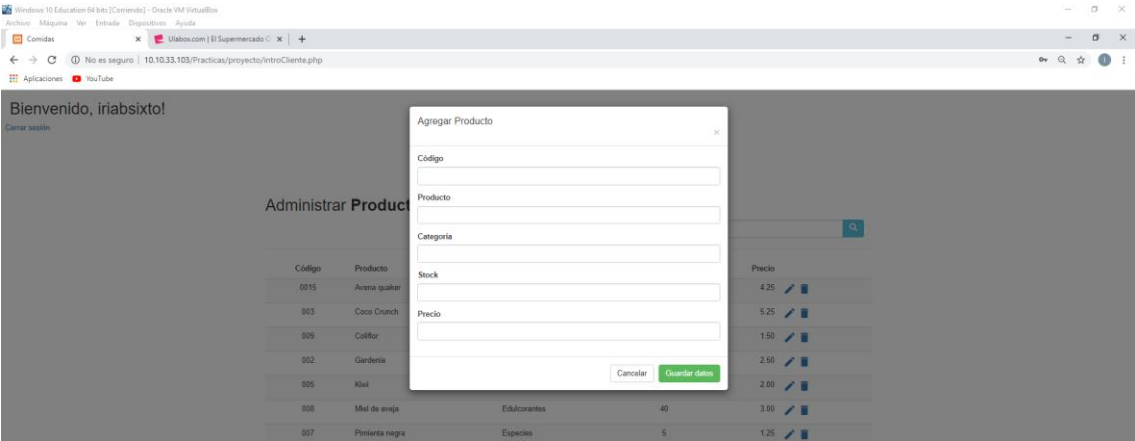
Windows 10 Education 64 bits [Corriendo] - Oracle VM VirtualBox
Archivo Máquina Ver Entrada Dispositivos Ayuda

Comidas ×
Ulabox.com | El Supermercado O ×
+

No es seguro | 10.10.33.103/Practicas/proyecto/introCliente.php

Aplicaciones YouTube

Bienvenido, iriabsixto!
Cerrar sesión

Administrar Product

| Código | Producto | | | Precio |
|---|---|---|---|---|
| 0015 | Avena quaker | | | 4.25 |
| 003 | Coco Crunch | | | 5.25 |
| 009 | Coliflor | | | 1.50 |
| 002 | Gardenia | | | 2.50 |
| 005 | Kiwi | | | 2.00 |
| 008 | Miel de aveja | Edulcorantes | 40 | 3.00 |
| 007 | Pimienta negra | Especies | 5 | 1.25 |

Agregar Producto
×

Código

Producto

Categoría

Stock

Precio

Cancelar
Guardar datos